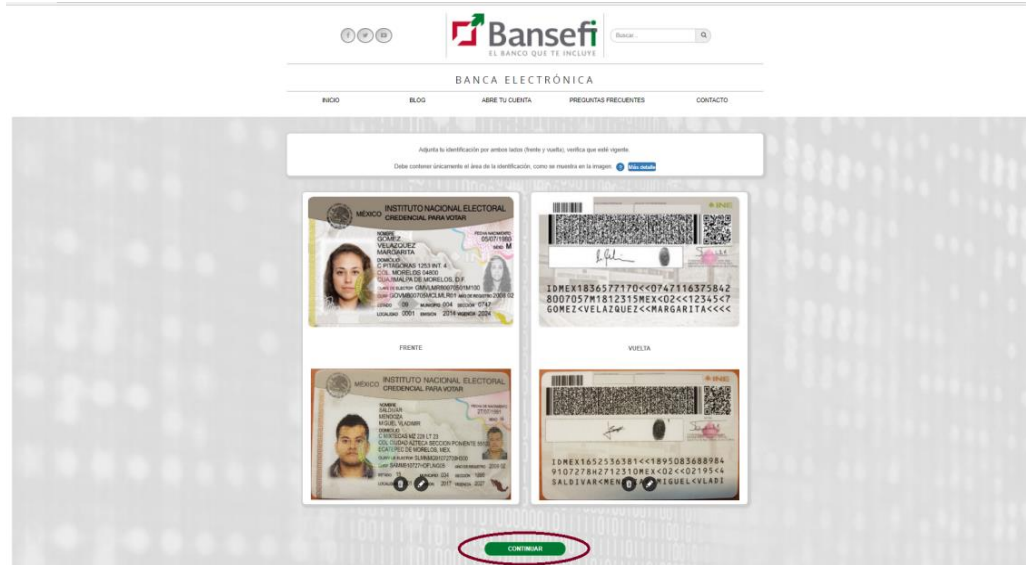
Bansefi
EL BANCO QUE TE INCLUYE

Buscar...

BANCA ELECTRÓNICA

INICIO BLOG ABRE TU CUENTA PREGUNTAS FRECUENTES CONTACTO

Adjunta tu identificación por ambos lados (frente y vuelta), verifica que esté vigente.

Debe contener únicamente el área de la identificación, como se muestra en la imagen. Más detalle

MÉXICO INSTITUTO NACIONAL ELECTORAL CREDENCIAL PARA VOTAR
NOMBRE GOMEZ VELAZQUEZ MARGARITA
FECHA DE NACIMIENTO 05/07/1980
SEXO M
DOMICILIO C PITAGORAS 1253 INT 4 COL MORELOS 04800 CUAUHTEMOC, D.F.
CLAVE DE ELECTOR GMVLMR80070501M100
CURP GOVM800705MCLMLR01 AÑO DE REGISTRO 2008 02
ESTADO 09 MUNICIPIO 004 SECCIÓN 0747
LOCALIDAD 0001 EMISIÓN 2014 VIGENCIA 2024

IDMEX1836577170<<0747116375842
8007057M1812315MEX<02<<12345<7
GOMEZ<VELAZQUEZ<<MARGARITA<<<<

FRENTE

VUELTA

MÉXICO INSTITUTO NACIONAL ELECTORAL CREDENCIAL PARA VOTAR
NOMBRE SALDIVAR MENDOZA MIGUEL VLADIMIR
DOMICILIO C MIXTECAS MZ 228 LT 23 COL CIUDAD AZTECA SECCION PONIENTE 55120 ECATEPEC DE MORELOS, MEX.
CLAVE DE ELECTOR SLMNMG91072715H000
CURP SAMM910727HDFLNG05 AÑO DE REGISTRO 2009 02
ESTADO 15 MUNICIPIO 034 SECCIÓN 1890
LOCALIDAD 0001 EMISIÓN 2017 VIGENCIA 2027

IDMEX1652536381<<1895083688984
9107278H2712310MEX<02<<02195<4
SALDIVAR<MEN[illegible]MIGUEL<VLADI

CONTINUAR